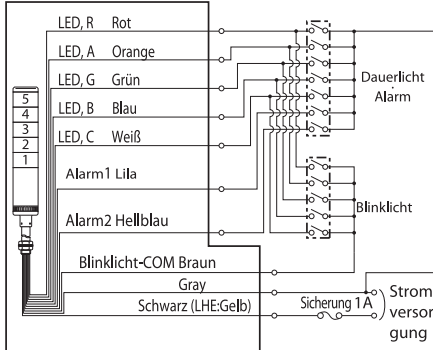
LED, R Rot
LED, A Orange
LED, G Grün
LED, B Blau
LED, C Weiß
Alarm1 Lila
Alarm2 Hellblau
Blinklicht-COM Braun
Gray
Schwarz (LHE:Gelb)
5
4
3
2
1
Dauerlicht
Alarm
Blinklicht
Sicherung 1A
Strom
versor
gung